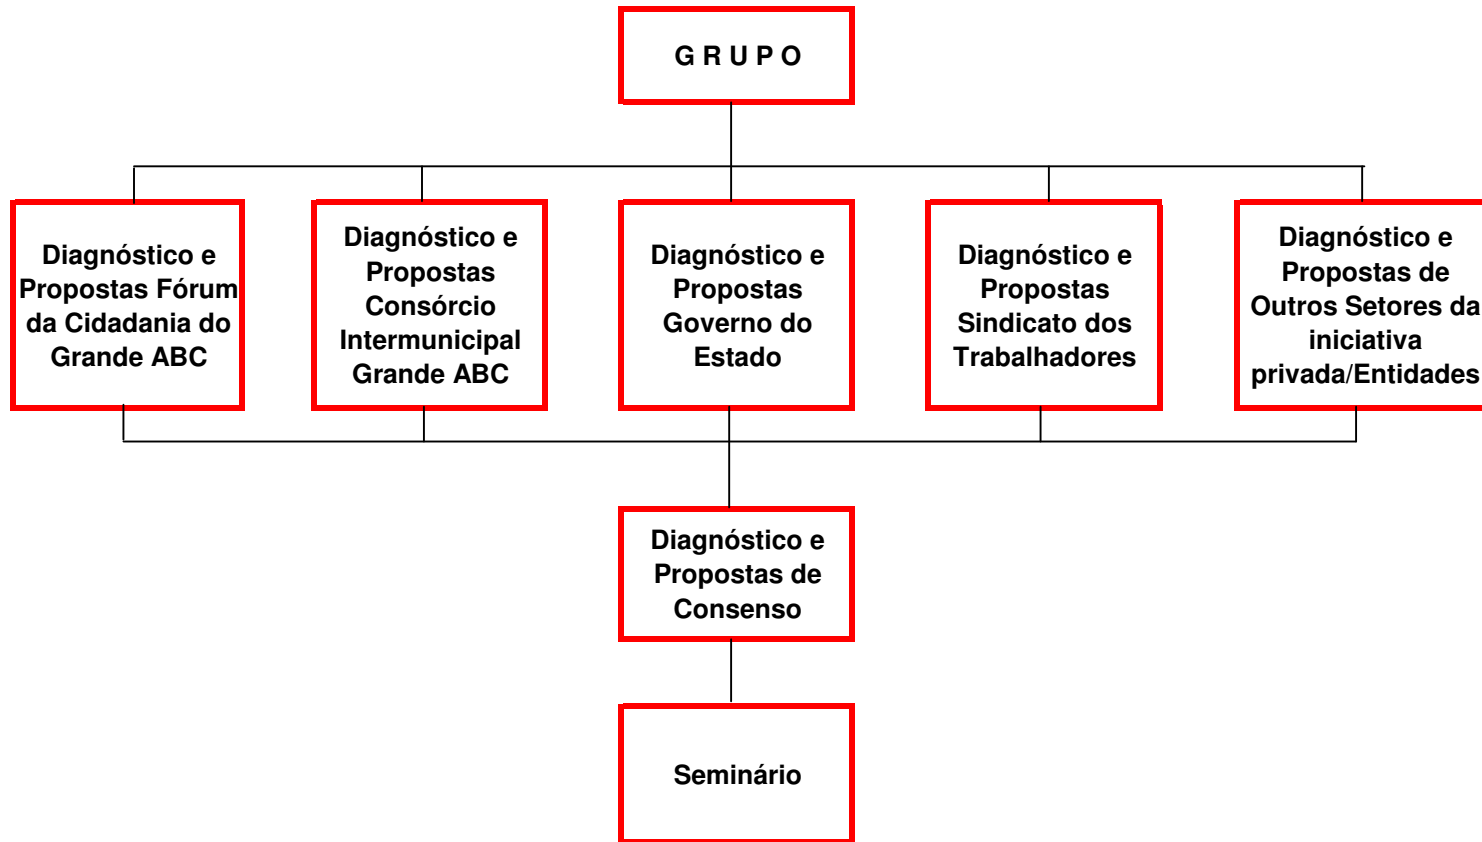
G R U P O

Diagnóstico e Propostas Fórum da Cidadania do Grande ABC

Diagnóstico e Propostas Consórcio Intermunicipal Grande ABC

Diagnóstico e Propostas Governo do Estado

Diagnóstico e Propostas Sindicato dos Trabalhadores

Diagnóstico e Propostas de Outros Setores da iniciativa privada/Entidades

Diagnóstico e Propostas de Consenso

Seminário